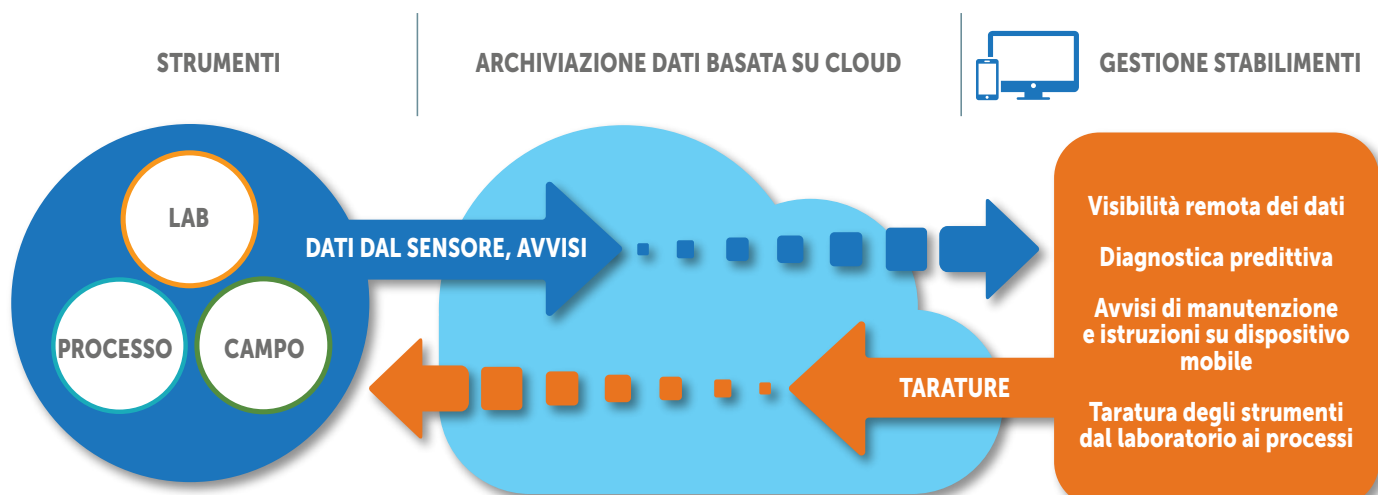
STRUMENTI

ARCHIVIAZIONE DATI BASATA SU CLOUD

GESTIONE STABILIMENTI

LAB

PROCESSO

CAMPO

DATI DAL SENSORE, AVVISI

TARATURE

Visibilità remota dei dati

Diagnostica predittiva

Avvisi di manutenzione e istruzioni su dispositivo mobile

Taratura degli strumenti dal laboratorio ai processi